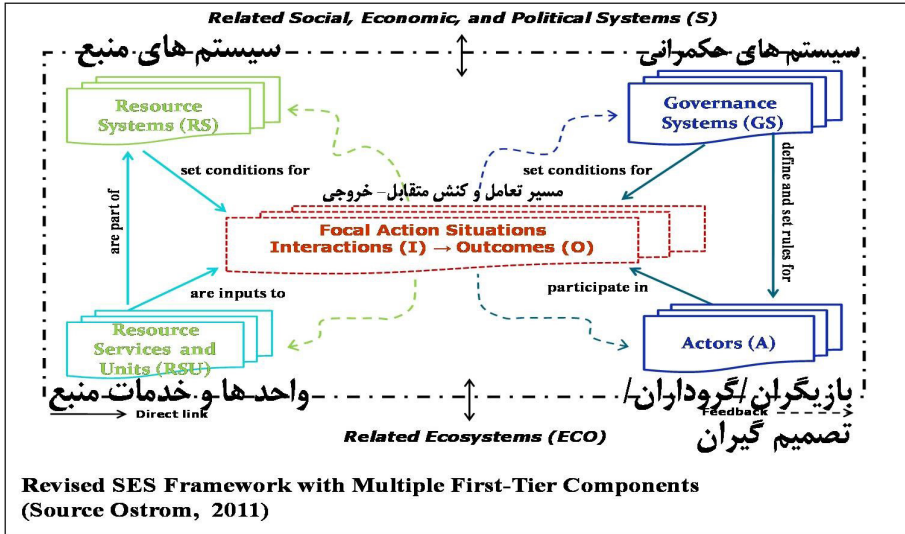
Related Social, Economic, and Political Systems (S)

سیستم های منبع

سیستم های حکمرانی

Resource Systems (RS)

Governance Systems (GS)

set conditions for

set conditions for

define and set rules for

are part of

مسیر تعامل و کنش متقابل- خروجی

Focal Action Situations Interactions (I) → Outcomes (O)

are inputs to

participate in

Resource Services and Units (RSU)

Actors (A)

واحد ها و خدمات منبع

بازیگران /گروداران/ تصمیم گیران

Direct link

Feedback

Related Ecosystems (ECO)

Revised SES Framework with Multiple First-Tier Components (Source Ostrom, 2011)